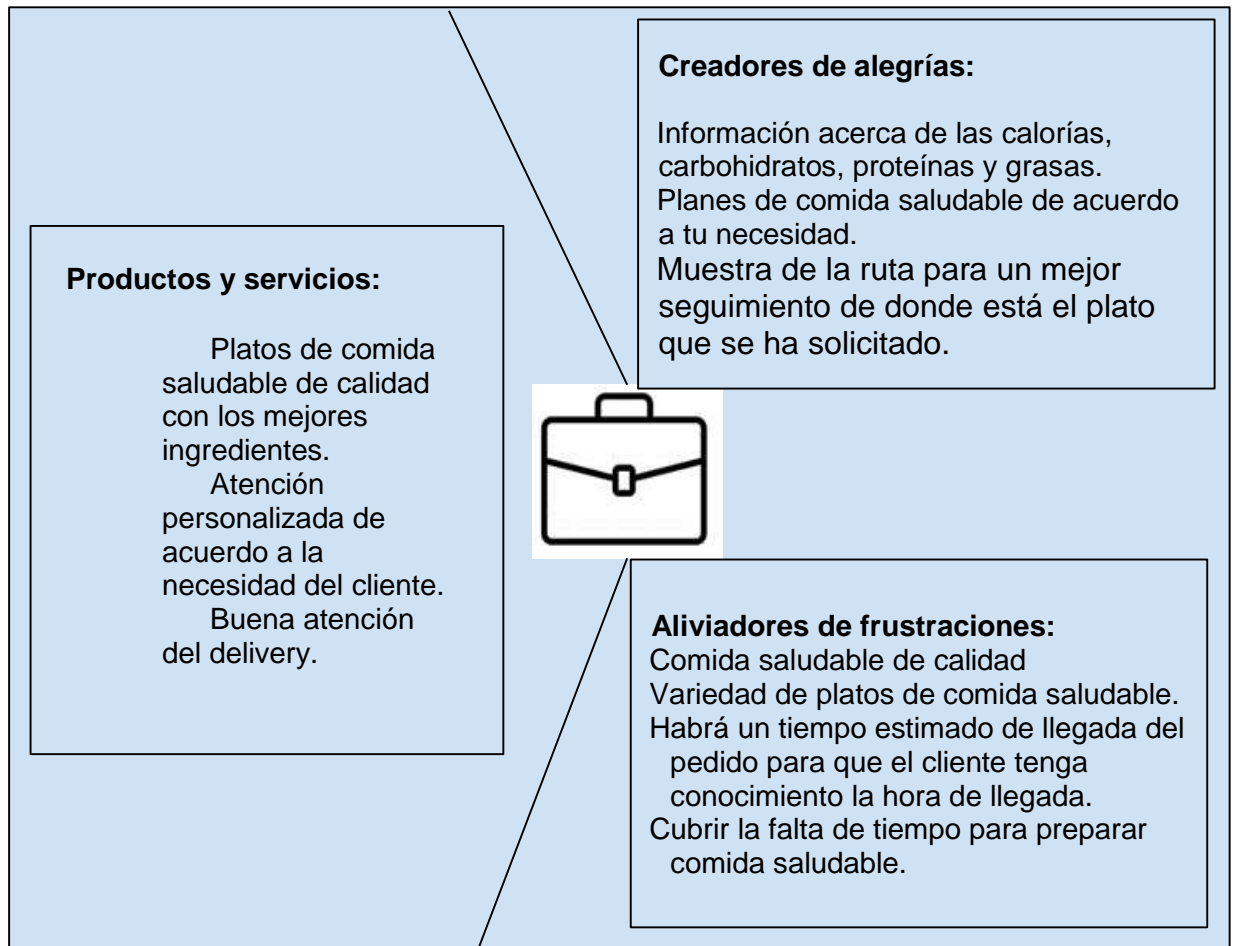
Creadores de alegrías:

Información acerca de las calorías, carbohidratos, proteínas y grasas.
Planes de comida saludable de acuerdo a tu necesidad.
Muestra de la ruta para un mejor seguimiento de donde está el plato que se ha solicitado.

Productos y servicios:

Platos de comida saludable de calidad con los mejores ingredientes.
Atención personalizada de acuerdo a la necesidad del cliente.
Buena atención del delivery.

Aliviadores de frustraciones:
Comida saludable de calidad
Variedad de platos de comida saludable.
Habrá un tiempo estimado de llegada del pedido para que el cliente tenga conocimiento la hora de llegada.
Cubrir la falta de tiempo para preparar comida saludable.